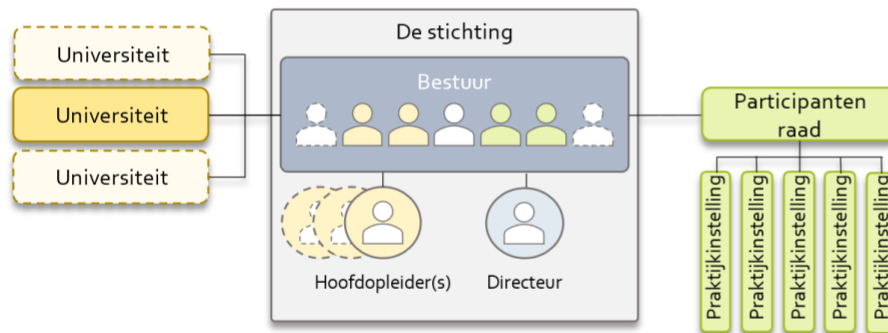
Universiteit

Universiteit

Universiteit

De stichting

Bestuur

Hoofdopleider(s)

Directeur

Participanten raad

Praktijkinstelling

Praktijkinstelling

Praktijkinstelling

Praktijkinstelling

Praktijkinstelling